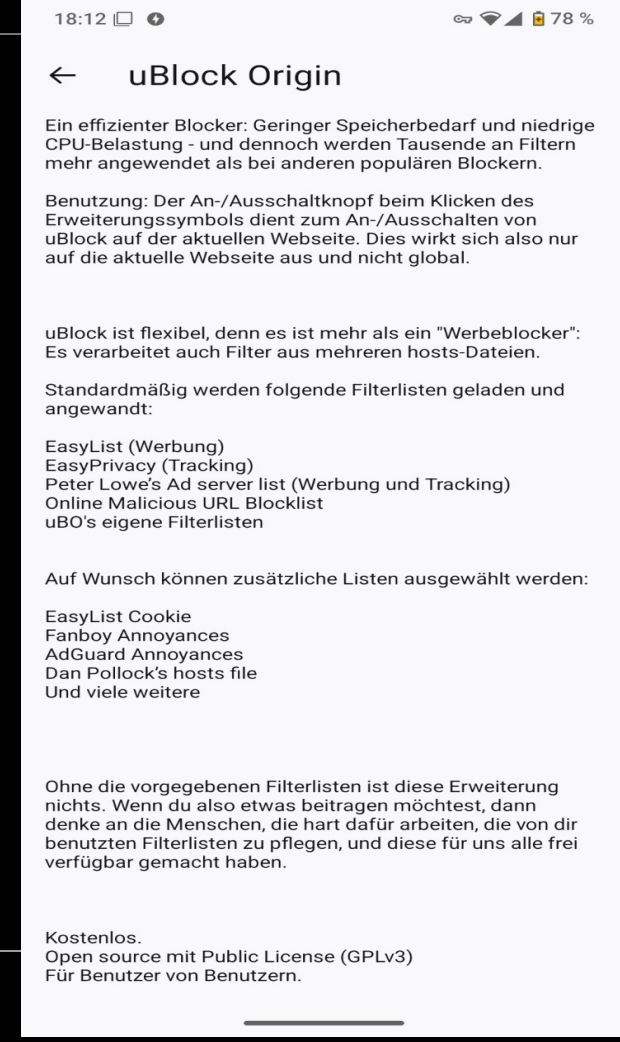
18:12

78 %

← uBlock Origin

Ein effizienter Blocker: Geringer Speicherbedarf und niedrige CPU-Belastung - und dennoch werden Tausende an Filtern mehr angewendet als bei anderen populären Blockern.

Benutzung: Der An-/Ausschaltknopf beim Klicken des Erweiterungssymbols dient zum An-/Ausschalten von uBlock auf der aktuellen Webseite. Dies wirkt sich also nur auf die aktuelle Webseite aus und nicht global.

uBlock ist flexibel, denn es ist mehr als ein "Werbeblocker": Es verarbeitet auch Filter aus mehreren hosts-Dateien.

Standardmäßig werden folgende Filterlisten geladen und angewandt:

EasyList (Werbung)
EasyPrivacy (Tracking)
Peter Lowe's Ad server list (Werbung und Tracking)
Online Malicious URL Blocklist
uBO's eigene Filterlisten

Auf Wunsch können zusätzliche Listen ausgewählt werden:

EasyList Cookie
Fanboy Annoyances
AdGuard Annoyances
Dan Pollock's hosts file
Und viele weitere

Ohne die vorgegebenen Filterlisten ist diese Erweiterung nichts. Wenn du also etwas beitragen möchtest, dann denke an die Menschen, die hart dafür arbeiten, die von dir benutzten Filterlisten zu pflegen, und diese für uns alle frei verfügbar gemacht haben.

Kostenlos.
Open source mit Public License (GPLv3)
Für Benutzer von Benutzern.